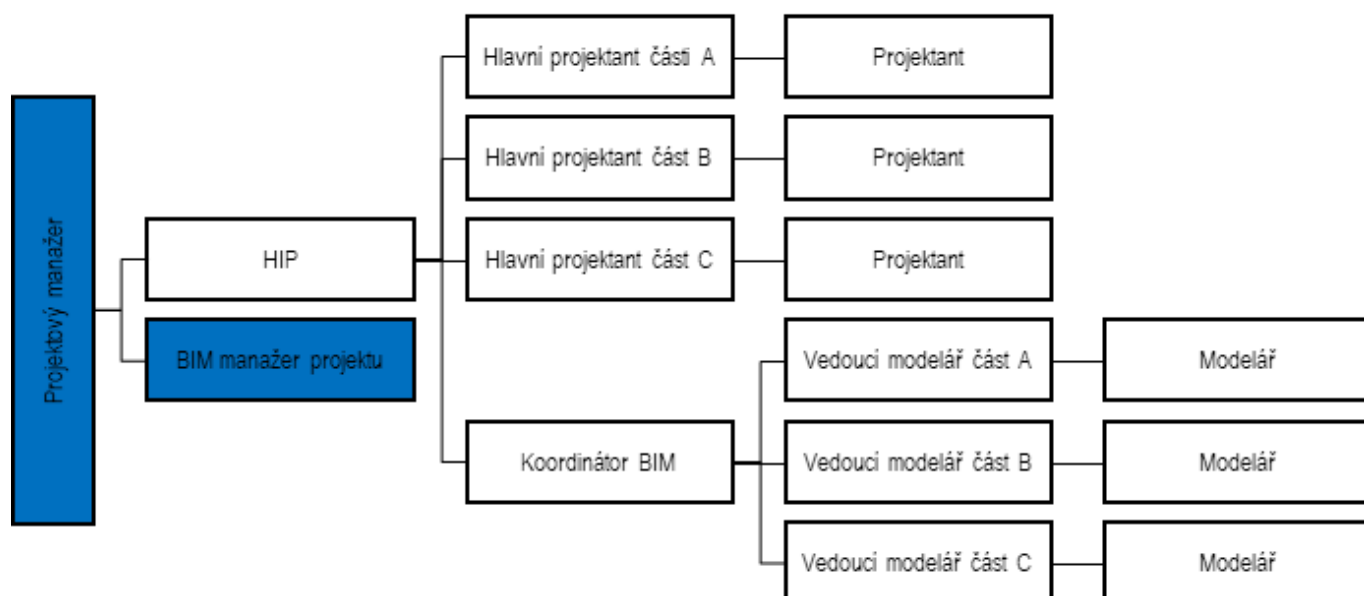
Projekbvý manažer

HIP

BIM manažer projektu

Hlavní projektant části A

Projektant

Hlavní projektant část B

Projektant

Hlavní projektant část C

Projektant

Koordinátor BIM

Vedoucí modelář část A

Modelář

Vedoucí modelář část B

Modelář

Vedoucí modelář část C

Modelář